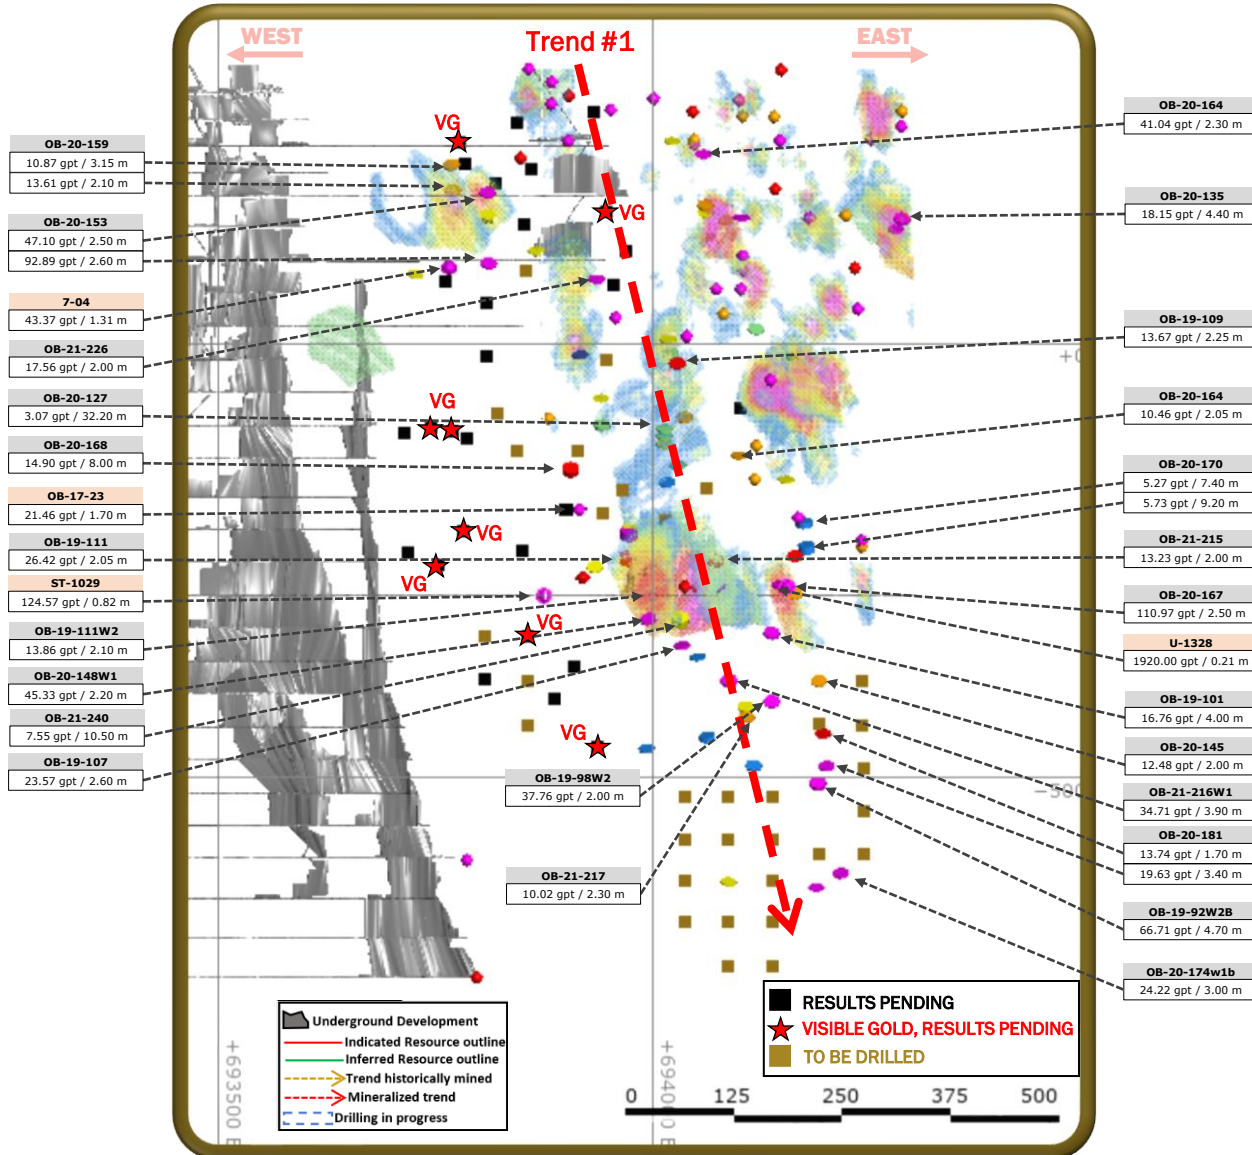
WEST

Trend #1

EAST

OB-20-159
10.87 gpt / 3.15 m
13.61 gpt / 2.10 m

OB-20-153
47.10 gpt / 2.50 m
92.89 gpt / 2.60 m

7-04
43.37 gpt / 1.31 m

OB-21-226
17.56 gpt / 2.00 m

OB-20-127
3.07 gpt / 32.20 m

OB-20-168
14.90 gpt / 8.00 m

OB-17-23
21.46 gpt / 1.70 m

OB-19-111
26.42 gpt / 2.05 m

ST-1029
124.57 gpt / 0.82 m

OB-19-111W2
13.86 gpt / 2.10 m

OB-20-148W1
45.33 gpt / 2.20 m

OB-21-240
7.55 gpt / 10.50 m

OB-19-107
23.57 gpt / 2.60 m

VG
VG
VG
VG
VG
VG
VG

OB-19-98W2
37.76 gpt / 2.00 m

OB-21-217
10.02 gpt / 2.30 m

OB-20-164
41.04 gpt / 2.30 m

OB-20-135
18.15 gpt / 4.40 m

OB-19-109
13.67 gpt / 2.25 m

OB-20-164
10.46 gpt / 2.05 m

OB-20-170
5.27 gpt / 7.40 m
5.73 gpt / 9.20 m

OB-21-215
13.23 gpt / 2.00 m

OB-20-167
110.97 gpt / 2.50 m

U-1328
1920.00 gpt / 0.21 m

OB-19-101
16.76 gpt / 4.00 m

OB-20-145
12.48 gpt / 2.00 m

OB-21-216W1
34.71 gpt / 3.90 m

OB-20-181
13.74 gpt / 1.70 m
19.63 gpt / 3.40 m

OB-19-92W2B
66.71 gpt / 4.70 m

OB-20-174w1b
24.22 gpt / 3.00 m

+0
-300

Underground Development
Indicated Resource outline
Inferred Resource outline
Trend historically mined
Mineralized trend
Drilling in progress

+693500 E
+694000 E

RESULTS PENDING
VISIBLE GOLD, RESULTS PENDING
TO BE DRILLED

0 125 250 375 500